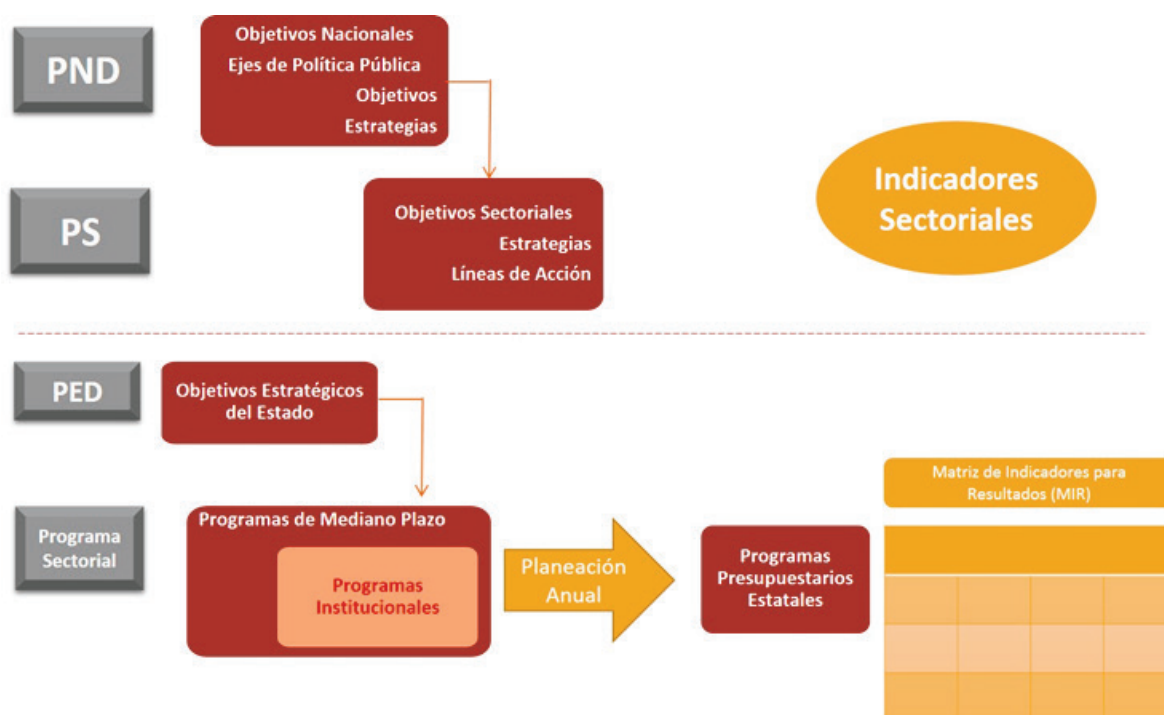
PND

Objetivos Nacionales
Ejes de Política Pública
Objetivos
Estrategias

PS

Objetivos Sectoriales
Estrategias
Líneas de Acción

Indicadores Sectoriales

PED

Objetivos Estratégicos del Estado

Programa Sectorial

Programas de Mediano Plazo

Programas Institucionales

Planeación Anual

Programas Presupuestarios Estatales

Matriz de Indicadores para Resultados (MIR)